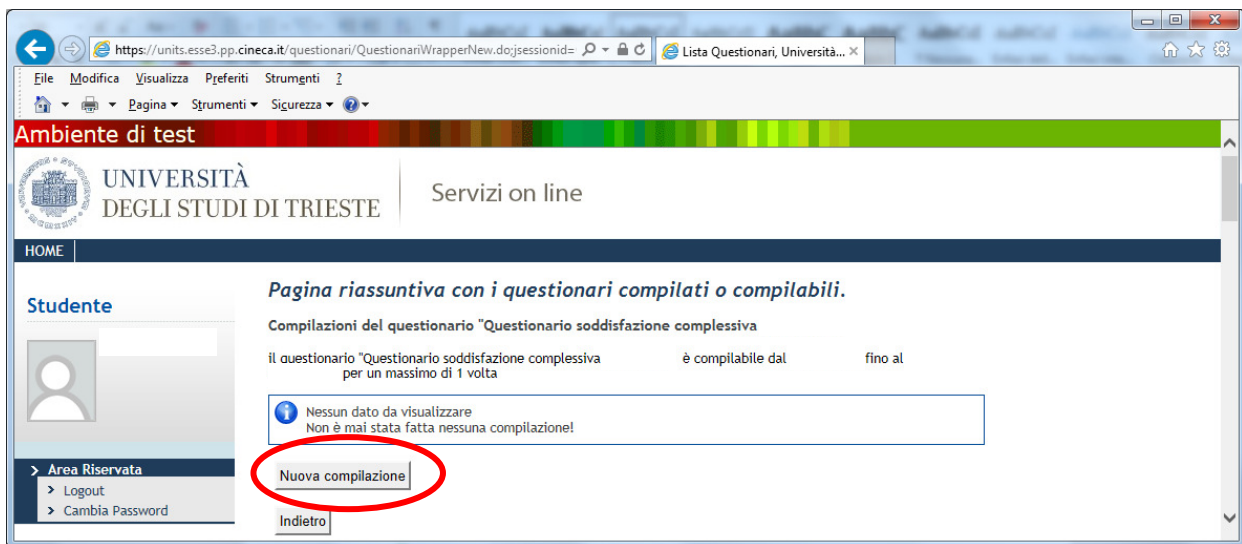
https://units.esse3.pp.cineca.it/questionari/QuestionariWrapperNew.do;jsessionid=

Lista Questionari, Università...

File Modifica Visualizza Preferiti Strumenti ?

Pagina ▾ Strumenti ▾ Sicurezza ▾

Ambiente di test

UNIVERSITÀ DEGLI STUDI DI TRIESTE

Servizi on line

HOME

Studente

Pagina riassuntiva con i questionari compilati o compilabili.

Compilazioni del questionario "Questionario soddisfazione complessiva

il questionario "Questionario soddisfazione complessiva è compilabile dal fino al per un massimo di 1 volta

Nessun dato da visualizzare
Non è mai stata fatta nessuna compilazione!

Nuova compilazione

Area Riservata
Logout
Cambia Password

Indietro